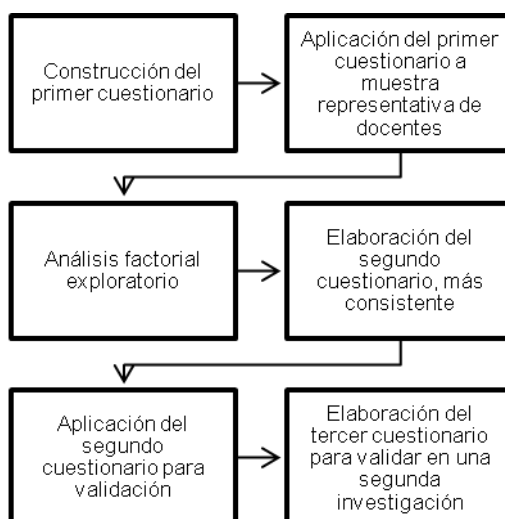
Construcción del primer cuestionario

Aplicación del primer cuestionario a muestra representativa de docentes

Análisis factorial exploratorio

Elaboración del segundo cuestionario, más consistente

Aplicación del segundo cuestionario para validación

Elaboración del tercer cuestionario para validar en una segunda investigación